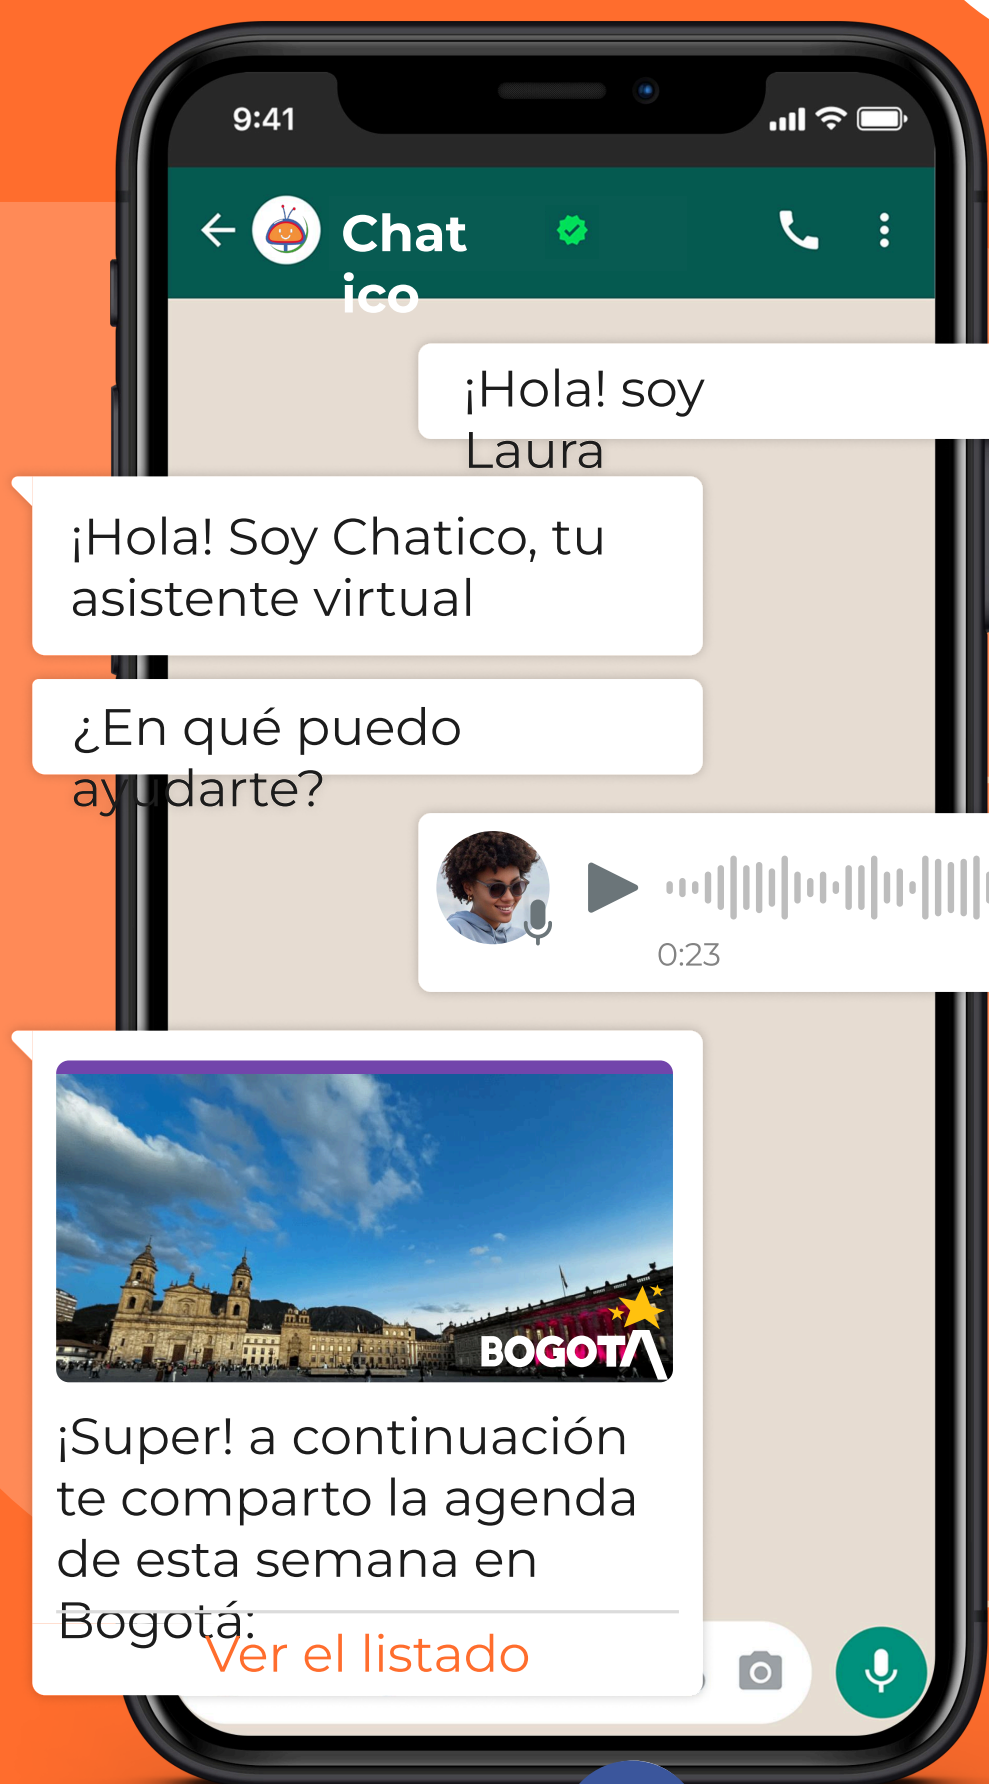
9:41

Chat ico

¡Hola! soy Laura

¡Hola! Soy Chatico, tu asistente virtual

¿En qué puedo ayudarte?

0:23

BOGOTÁ

¡Super! a continuación te comparto la agenda de esta semana en Bogotá:

Ver el listado